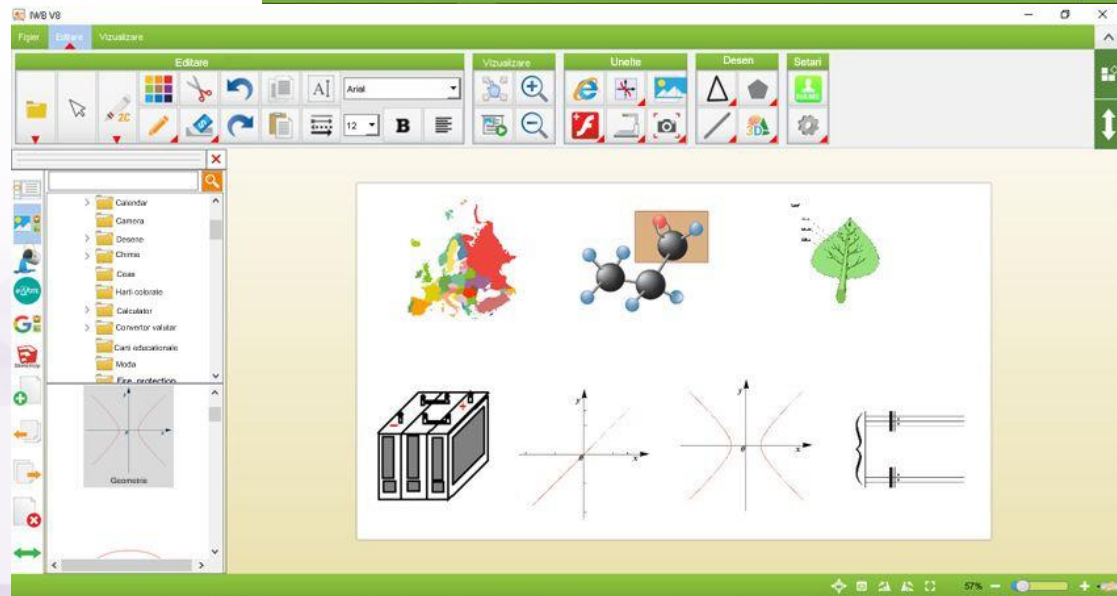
IWB V8

Fisier Editare Vizualizare

Editare

Arial

12

B

Vizualizare

Unelte

Desen

Setari

Calendar

Camera

Desene

Chimie

Ceas

Harti colorate

Calculator

Convertor valutar

Carti educationale

Moda

Fire protection

Geometrie

57%